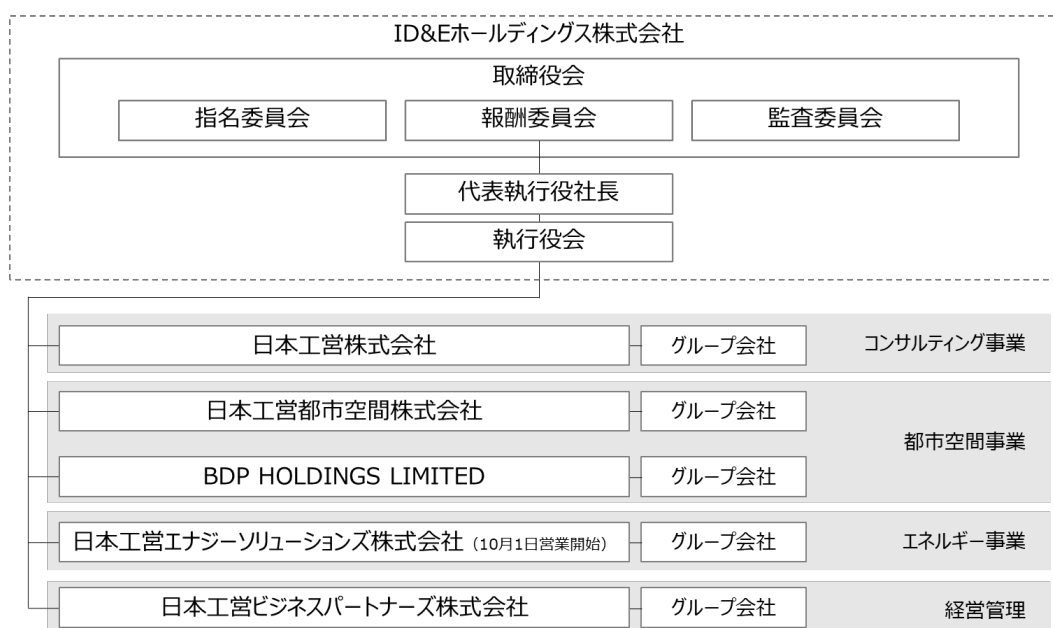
ID&Eホールディングス株式会社

取締役会

指名委員会

報酬委員会

監査委員会

代表執行役社長

執行役会

日本工営株式会社

グループ会社

コンサルティング事業

日本工営都市空間株式会社

グループ会社

BDP HOLDINGS LIMITED

グループ会社

都市空間事業

日本工営エナジーソリューションズ株式会社（10月1日営業開始）

グループ会社

エネルギー事業

日本工営ビジネスパートナーズ株式会社

グループ会社

経営管理